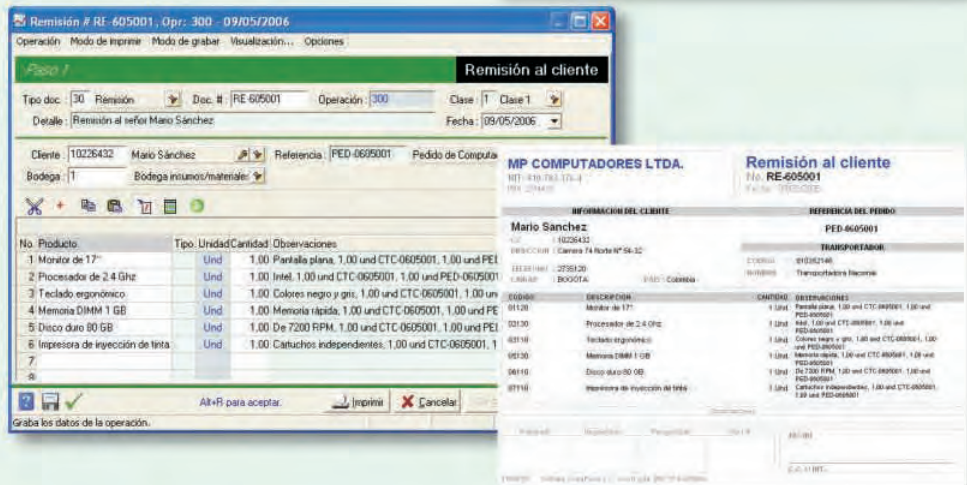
Remisión # RE-605001 ; Opr: 300 - 09/05/2006

Operación Modo de imprimir Modo de grabar Visualización... Opciones

Paso 1

Remisión al cliente

Tipo doc.: 30 Remisión Doc. #: RE 605001 Operación: 300 Clase: 1 Clase 1

Detalle: Remisión al señor Mario Sánchez Fecha: 09/05/2006

Cliente: 10226432 Mario Sánchez Referencia: PED-0605001 Pedido de Computa

Bodega: 1 Bodega insumos/materiales

| No. | Producto | Tipo | Unidad | Cantidad | Observaciones |
|---|---|---|---|---|---|
| 1 | Monitor de 17" | | Und | 1.00 | Pantalla plana, 1,00 und CTC-0605001, 1,00 und PE |
| 2 | Procesador de 2.4 Ghz | | Und | 1.00 | Intel, 1,00 und CTC-0605001, 1,00 und PED-0605001 |
| 3 | Teclado ergonómico | | Und | 1.00 | Colores negro y gris, 1,00 und CTC-0605001, 1,00 un |
| 4 | Memoria DIMM 1 GB | | Und | 1.00 | Memoria rápida, 1,00 und CTC-0605001, 1,00 und PE |
| 5 | Disco duro 80 GB | | Und | 1.00 | De 7200 RPM, 1,00 und CTC-0605001, 1,00 und PE |
| 6 | Impresora de inyección de tinta | | Und | 1.00 | Cartuchos independientes, 1,00 und CTC-0605001, 1 |
| 7 | | | | | |

Alt+R para aceptar. Imprimir Cancelar

Graba los datos de la operación.

MP COMPUTADORES LTDA.
NIT: 810.783.175-4
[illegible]

Remisión al cliente
No. RE-605001
Fecha: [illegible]

INFORMACION DEL CLIENTE
Mario Sanchez
C.C: 10226432
DIRECCION: Carrera 74 Norte N° 56-32
TELEFONO: 2735120
CIUDAD: BOGOTA PAIS: Colombia

REFERENCIA DEL PEDIDO
PED-0605001

TRANSPORTADOR
CODIGO: 810352146
NOMBRE: Transportadora Nacional

| CODIGO | DESCRIPCION | CANTIDAD | OBSERVACIONES |
|---|---|---|---|
| 01120 | Monitor de 17" | 1 Und | Pantalla plana, 1,00 und CTC-0605001, 1,00 und PED-0605001 |
| 03130 | Procesador de 2.4 Ghz | 1 Und | Intel, 1,00 und CTC-0605001, 1,00 und PED-0605001 |
| 03110 | Teclado ergonómico | 1 Und | Colores negro y gris, 1,00 und CTC-0605001, 1,00 und PED-0605001 |
| 05130 | Memoria DIMM 1 GB | 1 Und | Memoria rápida, 1,00 und CTC-0605001, 1,00 und PED-0605001 |
| 06110 | Disco duro 80 GB | 1 Und | De 7200 RPM, 1,00 und CTC-0605001, 1,00 und PED-0605001 |
| 07110 | Impresora de inyección de tinta | 1 Und | Cartuchos independientes, 1,00 und CTC-0605001, 1,00 und PED-0605001 |

Observaciones
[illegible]